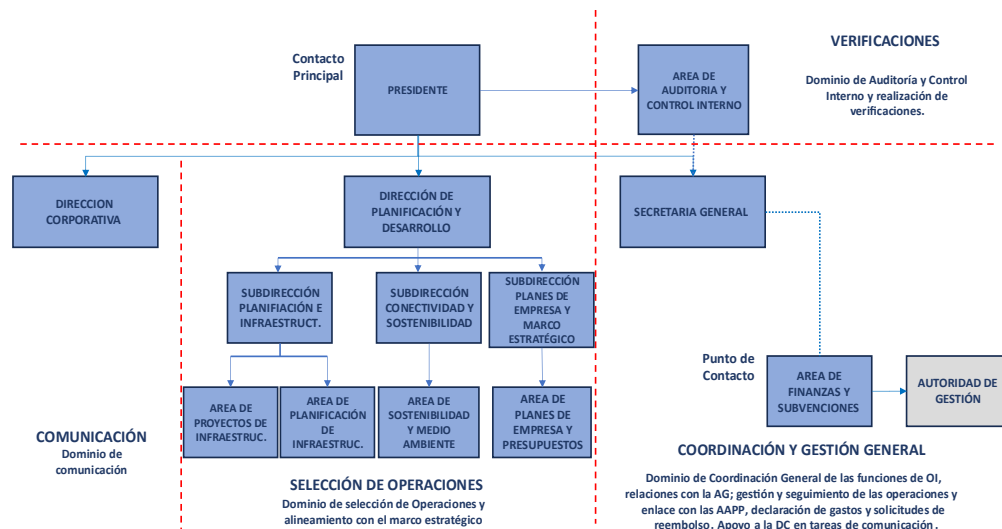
Contacto Principal

PRESIDENTE

AREA DE AUDITORIA Y CONTROL INTERNO

VERIFICACIONES

Dominio de Auditoría y Control Interno y realización de verificaciones.

DIRECCION CORPORATIVA

DIRECCIÓN DE PLANIFICACIÓN Y DESARROLLO

SECRETARIA GENERAL

SUBDIRECCIÓN PLANIFIACIÓN E INFRAESTRUCT.

SUBDIRECCIÓN CONECTIVIDAD Y SOSTENIBILIDAD

SUBDIRECCIÓN PLANES DE EMPRESA Y MARCO ESTRATÉGICO

Punto de Contacto

AREA DE FINANZAS Y SUBVENCIONES

AUTORIDAD DE GESTIÓN

AREA DE PROYECTOS DE INFRAESTRUC.

AREA DE PLANIFICACIÓN DE INFRAESTRUC.

AREA DE SOSTENIBILIDAD Y MEDIO AMBIENTE

AREA DE PLANES DE EMPRESA Y PRESUPUESTOS

COMUNICACIÓN
Dominio de comunicación

SELECCIÓN DE OPERACIONES
Dominio de selección de Operaciones y alineamiento con el marco estratégico

COORDINACIÓN Y GESTIÓN GENERAL
Dominio de Coordinación General de las funciones de OI, relaciones con la AG; gestión y seguimiento de las operaciones y enlace con las AAPP, declaración de gastos y solicitudes de reembolso. Apoyo a la DC en tareas de comunicación.